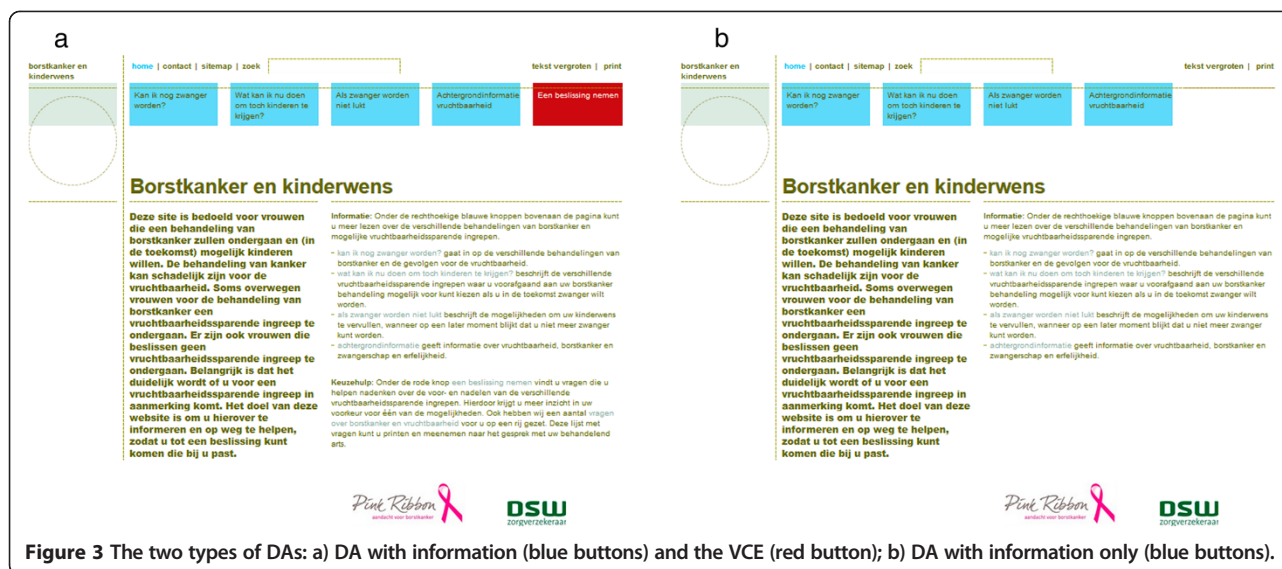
a

borstkanker en kinderwens

home | contact | sitemap | zoek

tekst vergroten | print

Kan ik nog zwanger worden?

Wat kan ik nu doen om toch kinderen te krijgen?

Als zwanger worden niet lukt

Achtergrondinformatie vruchtbaarheid

Een beslissing nemen

Borstkanker en kinderwens

Deze site is bedoeld voor vrouwen die een behandeling van borstkanker zullen ondergaan en (in de toekomst) mogelijk kinderen willen. De behandeling van kanker kan schadelijk zijn voor de vruchtbaarheid. Soms overwegen vrouwen voor de behandeling van borstkanker een vruchtbaarheidssparende ingreep te ondergaan. Er zijn ook vrouwen die beslissen geen vruchtbaarheidssparende ingreep te ondergaan. Belangrijk is dat het duidelijk wordt of u voor een vruchtbaarheidssparende ingreep in aanmerking komt. Het doel van deze website is om u hierover te informeren en op weg te helpen, zodat u tot een beslissing kunt komen die bij u past.

Informatie: Onder de rechthoekige blauwe knoppen bovenaan de pagina kunt u meer lezen over de verschillende behandelingen van borstkanker en mogelijke vruchtbaarheidssparende ingrepen.

- kan ik nog zwanger worden? gaat in op de verschillende behandelingen van borstkanker en de gevolgen voor de vruchtbaarheid.
- wat kan ik nu doen om toch kinderen te krijgen? beschrijft de verschillende vruchtbaarheidssparende ingrepen waar u voorafgaand aan uw borstkanker behandeling mogelijk voor kunt kiezen als u in de toekomst zwanger wilt worden.
- als zwanger worden niet lukt beschrijft de mogelijkheden om uw kinderwens te vervullen, wanneer op een later moment blijkt dat u niet meer zwanger kunt worden.
- achtergrondinformatie geeft informatie over vruchtbaarheid, borstkanker en zwangerschap en erfelijkheid.

Keuzehulp: Onder de rode knop een beslissing nemen vindt u vragen die u helpen nadenken over de voor- en nadelen van de verschillende vruchtbaarheidssparende ingrepen. Hierdoor krijgt u meer inzicht in uw voorkeur voor één van de mogelijkheden. Ook hebben wij een aantal vragen over borstkanker en vruchtbaarheid voor u op een rij gezet. Deze lijst met vragen kunt u printen en meenemen naar het gesprek met uw behandelend arts.

Pink Ribbon aandacht voor borstkanker

DSW zorgverzekeraar

b

borstkanker en kinderwens

home | contact | sitemap | zoek

tekst vergroten | print

Kan ik nog zwanger worden?

Wat kan ik nu doen om toch kinderen te krijgen?

Als zwanger worden niet lukt

Achtergrondinformatie vruchtbaarheid

Borstkanker en kinderwens

Deze site is bedoeld voor vrouwen die een behandeling van borstkanker zullen ondergaan en (in de toekomst) mogelijk kinderen willen. De behandeling van kanker kan schadelijk zijn voor de vruchtbaarheid. Soms overwegen vrouwen voor de behandeling van borstkanker een vruchtbaarheidssparende ingreep te ondergaan. Er zijn ook vrouwen die beslissen geen vruchtbaarheidssparende ingreep te ondergaan. Belangrijk is dat het duidelijk wordt of u voor een vruchtbaarheidssparende ingreep in aanmerking komt. Het doel van deze website is om u hierover te informeren en op weg te helpen, zodat u tot een beslissing kunt komen die bij u past.

Informatie: Onder de rechthoekige blauwe knoppen bovenaan de pagina kunt u meer lezen over de verschillende behandelingen van borstkanker en mogelijke vruchtbaarheidssparende ingrepen.

- kan ik nog zwanger worden? gaat in op de verschillende behandelingen van borstkanker en de gevolgen voor de vruchtbaarheid.
- wat kan ik nu doen om toch kinderen te krijgen? beschrijft de verschillende vruchtbaarheidssparende ingrepen waar u voorafgaand aan uw borstkanker behandeling mogelijk voor kunt kiezen als u in de toekomst zwanger wilt worden.
- als zwanger worden niet lukt beschrijft de mogelijkheden om uw kinderwens te vervullen, wanneer op een later moment blijkt dat u niet meer zwanger kunt worden.
- achtergrondinformatie geeft informatie over vruchtbaarheid, borstkanker en zwangerschap en erfelijkheid.

Pink Ribbon aandacht voor borstkanker

DSW zorgverzekeraar

Figure 3 The two types of DAs: a) DA with information (blue buttons) and the VCE (red button); b) DA with information only (blue buttons).